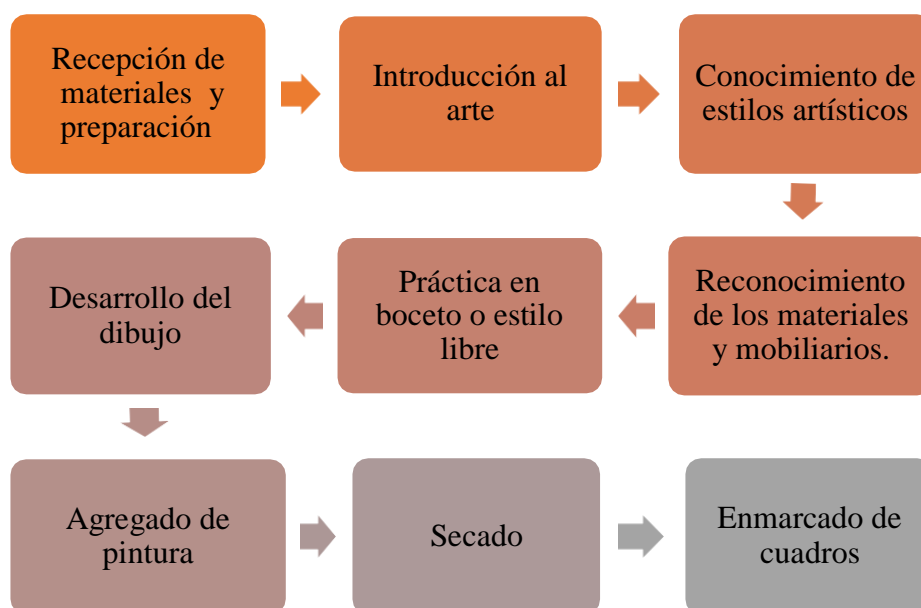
Recepción de materiales y preparación

Introducción al arte

Conocimiento de estilos artísticos

Reconocimiento de los materiales y mobiliarios.

Práctica en boceto o estilo libre

Desarrollo del dibujo

Agregado de pintura

Secado

Enmarcado de cuadros